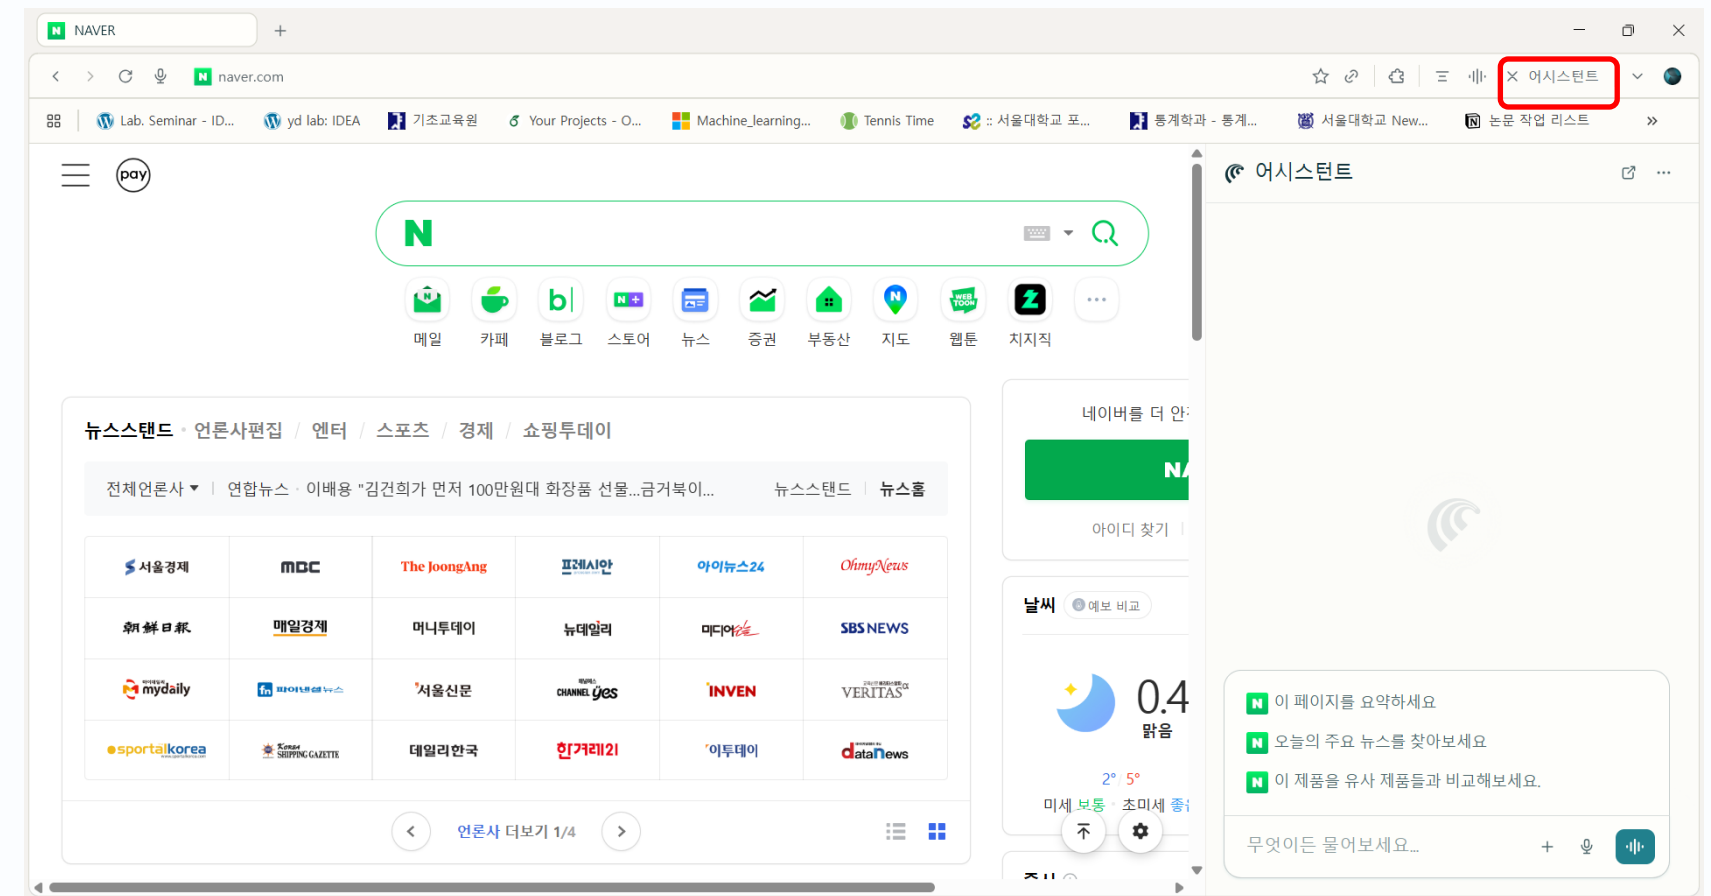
NAVER +

naver.com

× 어시스턴트

Lab. Seminar - ID... yd lab: IDEA 기초교육원 Your Projects - O... Machine_learning... Tennis Time :: 서울대학교 포... 통계학과 - 통계... 서울대학교 New... 논문 작업 리스트 »

pay

N

메일 카페 블로그 스토어 뉴스 증권 부동산 지도 웹툰 치지직

뉴스스탠드 · 언론사편집 / 엔터 / 스포츠 / 경제 / 쇼핑투데이

전체언론사 ▾ | 연합뉴스 · 이배용 "김건희가 먼저 100만원대 화장품 선물...금거북이... 뉴스스탠드 | 뉴스홈

| 서울경제 | MBC | The JoongAng | 프레시안 | 아이뉴스24 | OhmyNews |
|---|---|---|---|---|---|
| 朝鮮日報 | 매일경제 | 머니투데이 | 뉴데일리 | 미디어스 | SBS NEWS |
| mydaily | 파이낸셜뉴스 | 서울신문 | CHANNEL yes | INVEN | VERITAS |
| sportalkorea | Korea SHIPPING GAZETTE | 데일리한국 | 한겨레21 | 이투데이 | dataNews |

언론사 더보기 1/4

네이버를 더 안

NA

아이디 찾기

날씨 예보 비교

0.4

맑음

2° 5°

미세 보통 초미세 좋

어시스턴트

이 페이지를 요약하세요

오늘의 주요 뉴스를 찾아보세요

이 제품을 유사 제품들과 비교해보세요.

무엇이든 물어보세요...